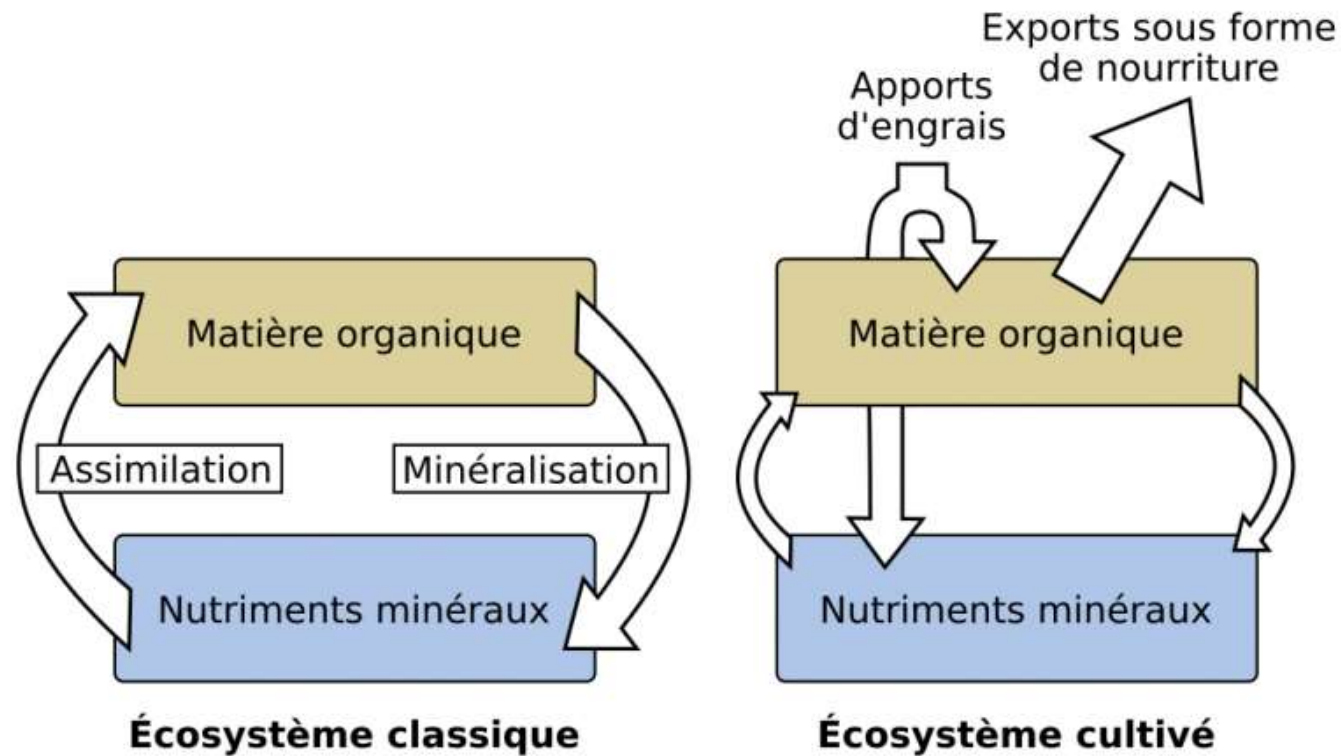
Matière organique

Assimilation

Minéralisation

Nutriments minéraux

Écosystème classique

Exports sous forme de nourriture

Apports d'engrais

Matière organique

Nutriments minéraux

Écosystème cultivé